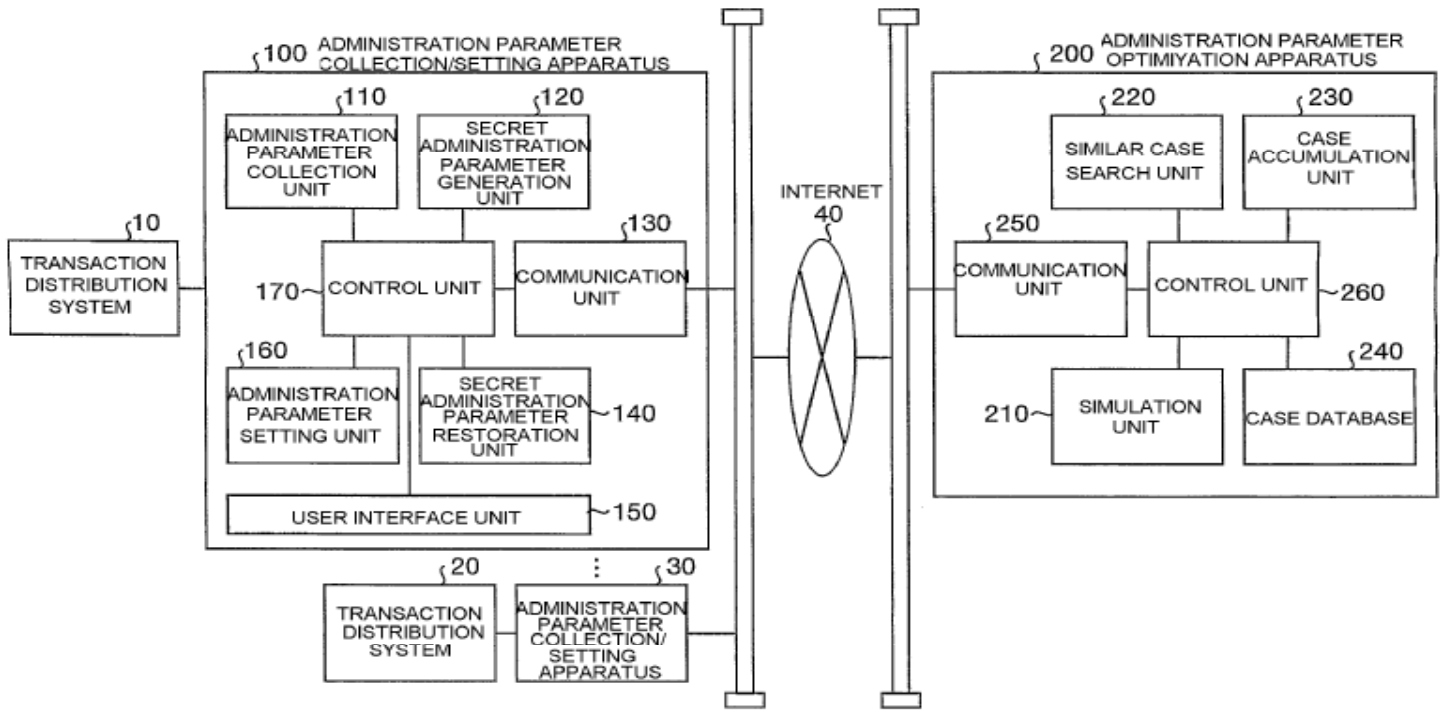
100 ADMINISTRATION PARAMETER COLLECTION/SETTING APPARATUS

110 ADMINISTRATION PARAMETER COLLECTION UNIT

120 SECRET ADMINISTRATION PARAMETER GENERATION UNIT

10 TRANSACTION DISTRIBUTION SYSTEM

170 CONTROL UNIT

130 COMMUNICATION UNIT

160 ADMINISTRATION PARAMETER SETTING UNIT

SECRET ADMINISTRATION PARAMETER RESTORATION UNIT 140

USER INTERFACE UNIT 150

20 TRANSACTION DISTRIBUTION SYSTEM

⋮

30 ADMINISTRATION PARAMETER COLLECTION/ SETTING APPARATUS

INTERNET 40

200 ADMINISTRATION PARAMETER OPTIMIYATION APPARATUS

220 SIMILAR CASE SEARCH UNIT

230 CASE ACCUMULATION UNIT

250 COMMUNICATION UNIT

CONTROL UNIT 260

210 SIMULATION UNIT

240 CASE DATABASE